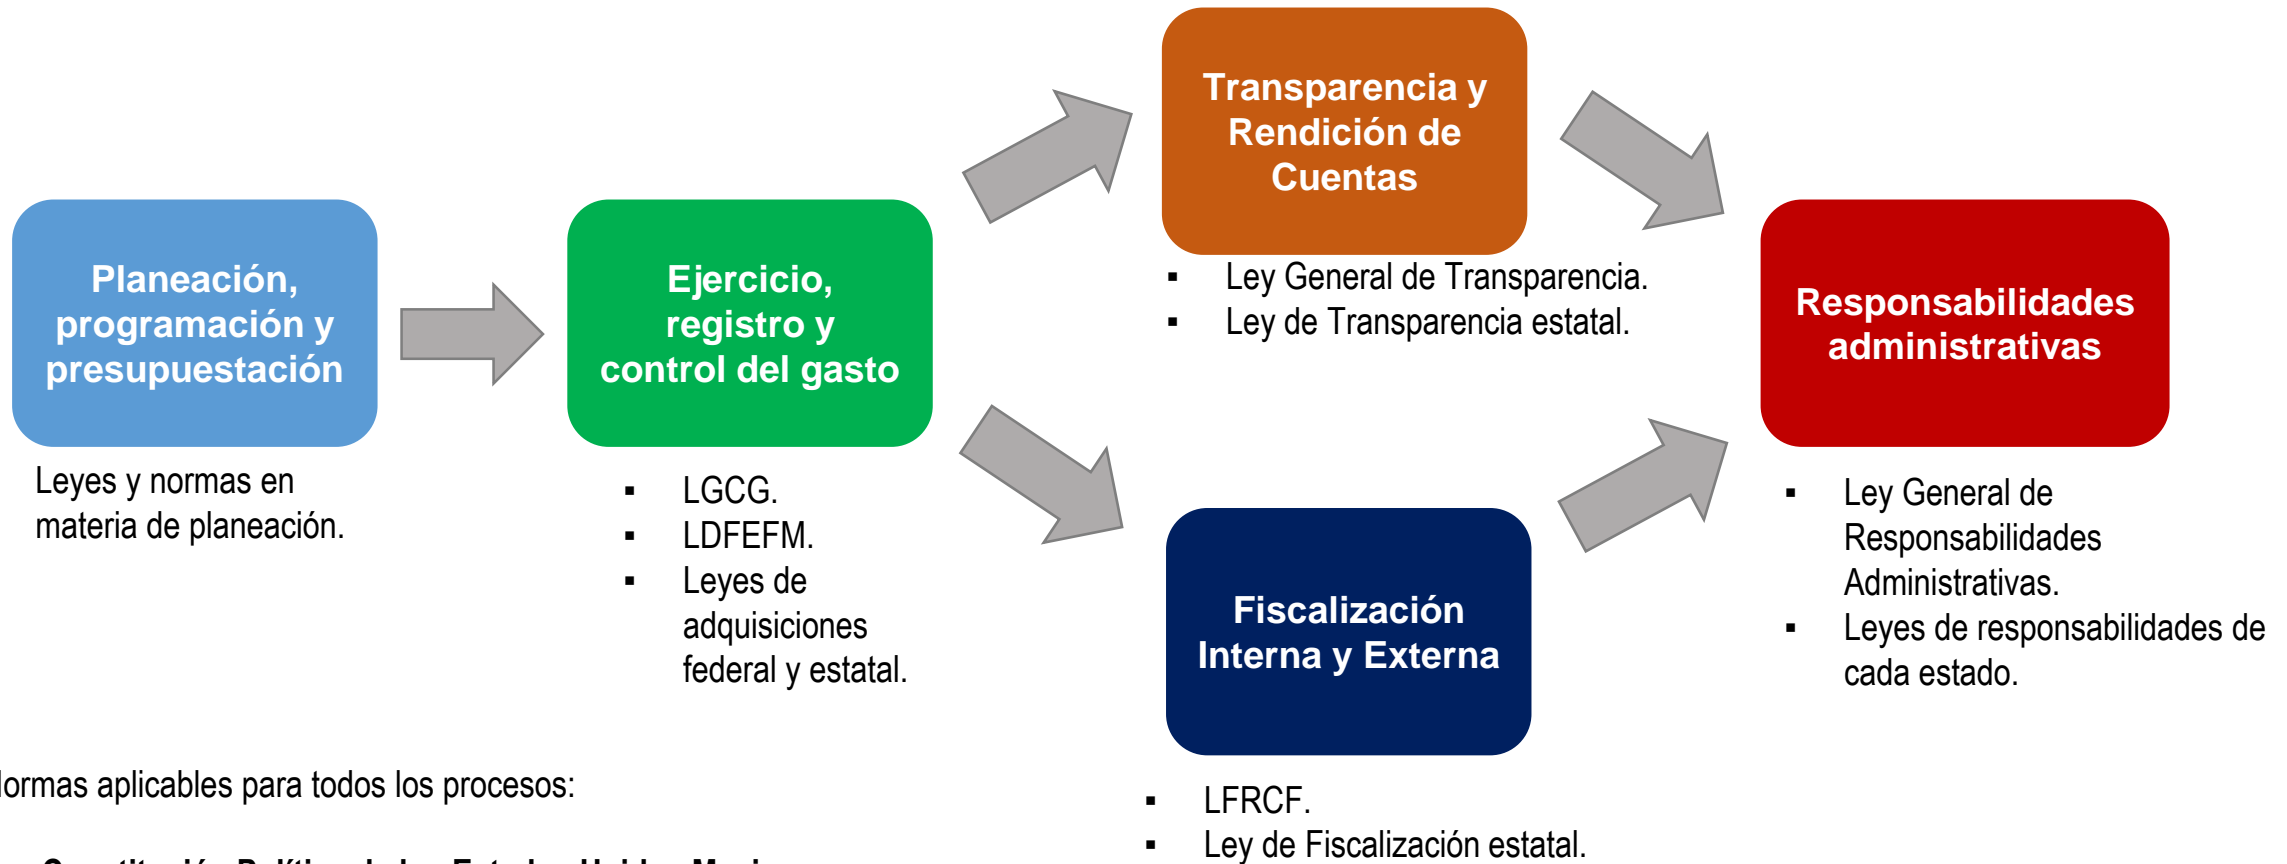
Planeación, programación y presupuestación

Leyes y normas en materia de planeación.

Ejercicio, registro y control del gasto

- LGCG.
- LDFEFM.
- Leyes de adquisiciones federal y estatal.

Transparencia y Rendición de Cuentas

- Ley General de Transparencia.
- Ley de Transparencia estatal.

Fiscalización Interna y Externa

- LFRCF.
- Ley de Fiscalización estatal.

Responsabilidades administrativas

- Ley General de Responsabilidades Administrativas.
- Leyes de responsabilidades de cada estado.

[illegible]ormas aplicables para todos los procesos:

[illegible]